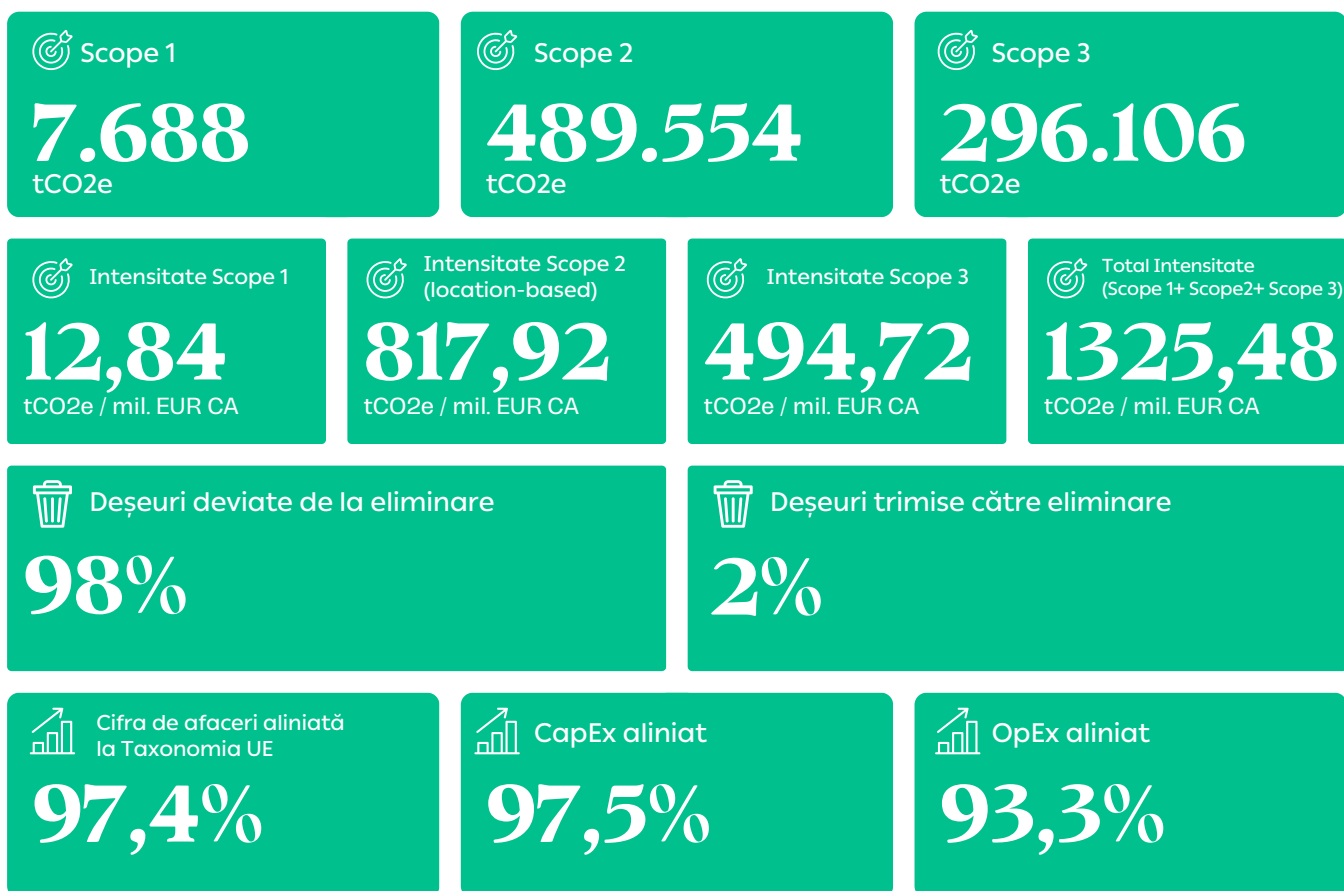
Scope 1
7.688
tCO2e

Scope 2
489.554
tCO2e

Scope 3
296.106
tCO2e

Intensitate Scope 1
12,84
tCO2e / mil. EUR CA

Intensitate Scope 2 (location-based)
817,92
tCO2e / mil. EUR CA

Intensitate Scope 3
494,72
tCO2e / mil. EUR CA

Total Intensitate (Scope 1+ Scope2+ Scope 3)
1325,48
tCO2e / mil. EUR CA

Deșeuri deviate de la eliminare
98%

Deșeuri trimise către eliminare
2%

Cifra de afaceri aliniată la Taxonomia UE
97,4%

CapEx aliniat
97,5%

OpEx aliniat
93,3%